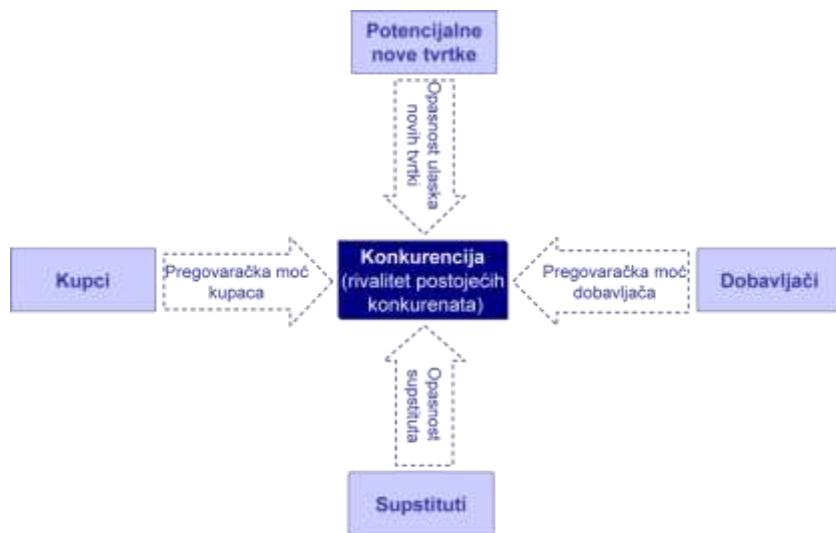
Potencijalne nove tvrtke

Opasnost ulaska novih tvrtki

Kupci

Pregovaračka moć kupaca

Konkurencija (rivalitet postojećih konkurenata)

Pregovaračka moć dobavljača

Dobavljači

Opasnost supstituta

Supstituti